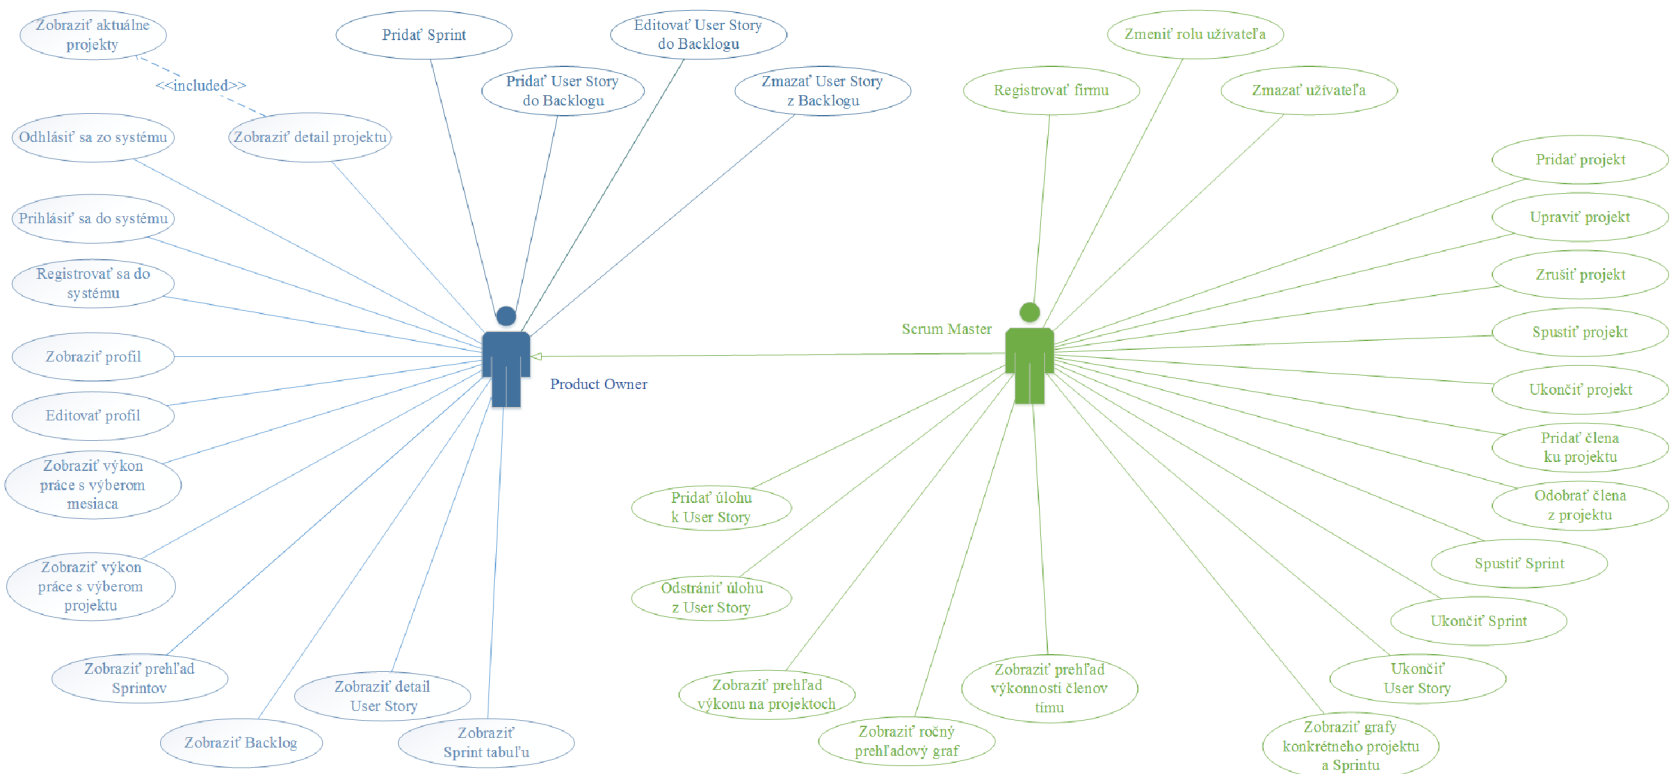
Zobraziť aktuálne projekty

<<included>>

Pridať Sprint

Editovať User Story do Backlogu

Pridať User Story do Backlogu

Zmazať User Story z Backlogu

Zmeniť rolu užívateľa

Registrovať firmu

Zmazať užívateľa

Odhlásiť sa zo systému

Zobraziť detail projektu

Pridať projekt

Upraviť projekt

Prihlásiť sa do systému

Zrušiť projekt

Registrovať sa do systému

Spustiť projekt

Scrum Master

Zobraziť profil

Ukončiť projekt

Product Owner

Editovať profil

Pridať člena ku projektu

Zobraziť výkon práce s výberom mesiaca

Odobrať člena z projektu

Pridať úlohu k User Story

Spustiť Sprint

Zobraziť výkon práce s výberom projektu

Odstrániť úlohu z User Story

Ukončiť Sprint

Ukončiť User Story

Zobraziť prehľad Sprintov

Zobraziť detail User Story

Zobraziť prehľad výkonu na projektoch

Zobraziť prehľad výkonnosti členov tímu

Zobraziť grafy konkrétneho projektu a Sprintu

Zobraziť Backlog

Zobraziť Sprint tabuľu

Zobraziť ročný prehľadový graf